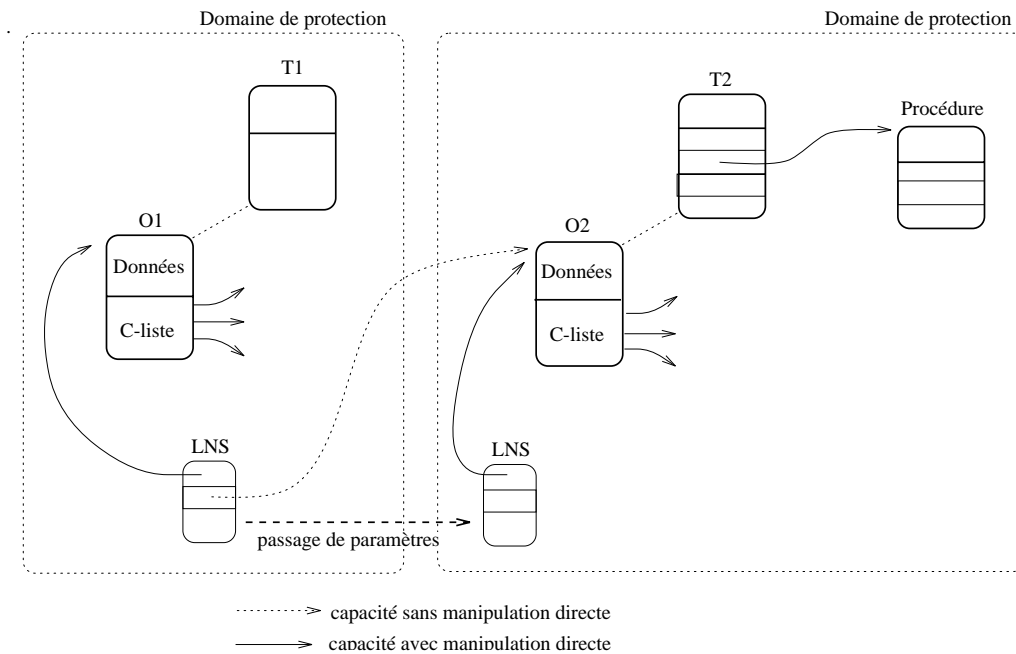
Domaine de protection

Domaine de protection

T1

O1

Données

C-liste

LNS

T2

Procédure

O2

Données

C-liste

LNS

passage de paramètres

capacité sans manipulation directe

capacité avec manipulation directe